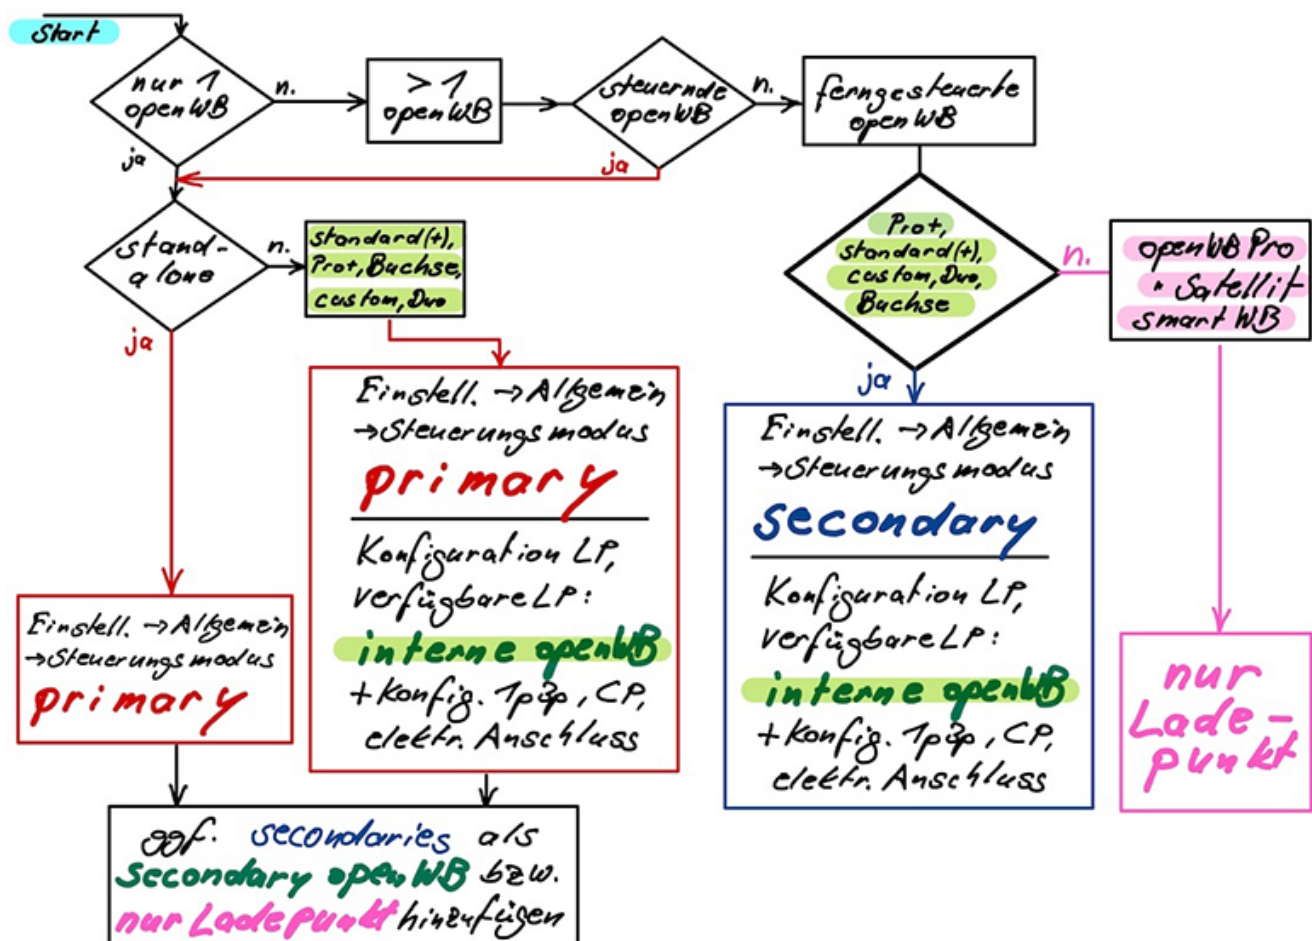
Start

nur 1 openWB

n.

> 1 openWB

steuernde openWB

n.

ferngesteuerte openWB

ja

ja

stand-alone

n.

standard(+), Prot, Buchse, custom, Duo

Prot, standard(+), custom, Duo, Buchse

n.

openWB Pro + Satellit smart WB

ja

ja

Einstell. → Allgemein → Steuerungsmodus
primary

Konfiguration LP, verfügbare LP:
interne openWB
+ konfig. 1p3p, CP, elektr. Anschluss

Einstell. → Allgemein → Steuerungsmodus
secondary

Konfiguration LP, verfügbare LP:
interne openWB
+ konfig. 1p3p, CP, elektr. Anschluss

Einstell. → Allgemein → Steuerungsmodus
primary

nur Ladepunkt

ggf. secondaries als Secondary openWB bzw. nur Ladepunkt hinzufügen